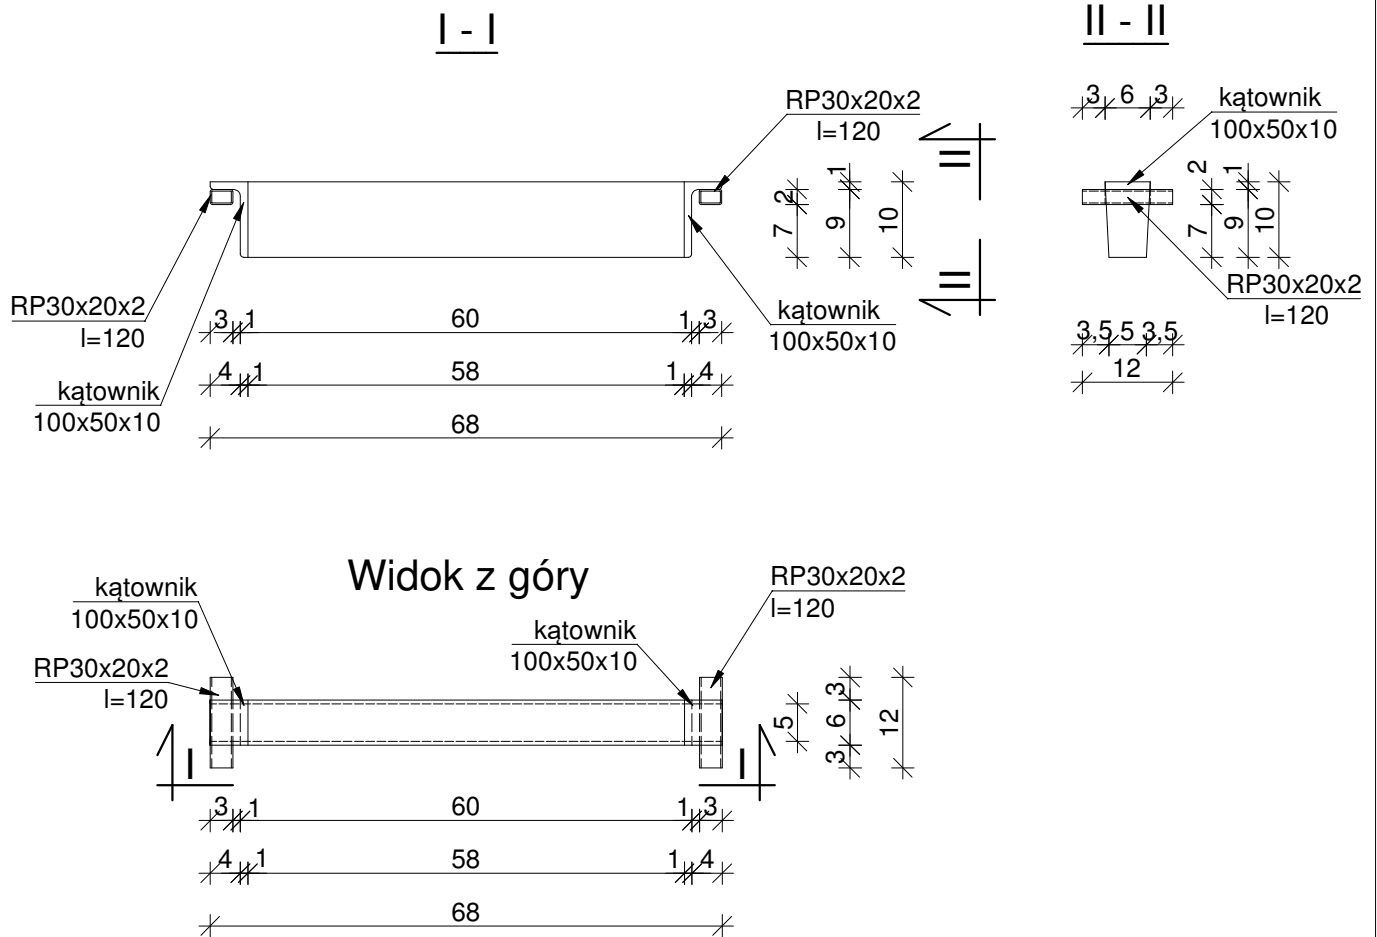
I - I

RP30x20x2
l=120

RP30x20x2
l=120

kątownik
100x50x10

kątownik
100x50x10

3 1 60 1 3
4 1 58 1 4
68

7 2
9 1
10

II
II

II - II

3 6 3
kątownik
100x50x10

2 1
7 9 10

RP30x20x2
l=120

3,5 5 3,5
12

Widok z góry

kątownik
100x50x10

RP30x20x2
l=120

kątownik
100x50x10

RP30x20x2
l=120

I
I

5
3 6 3
12

3 1 60 1 3
4 1 58 1 4
68